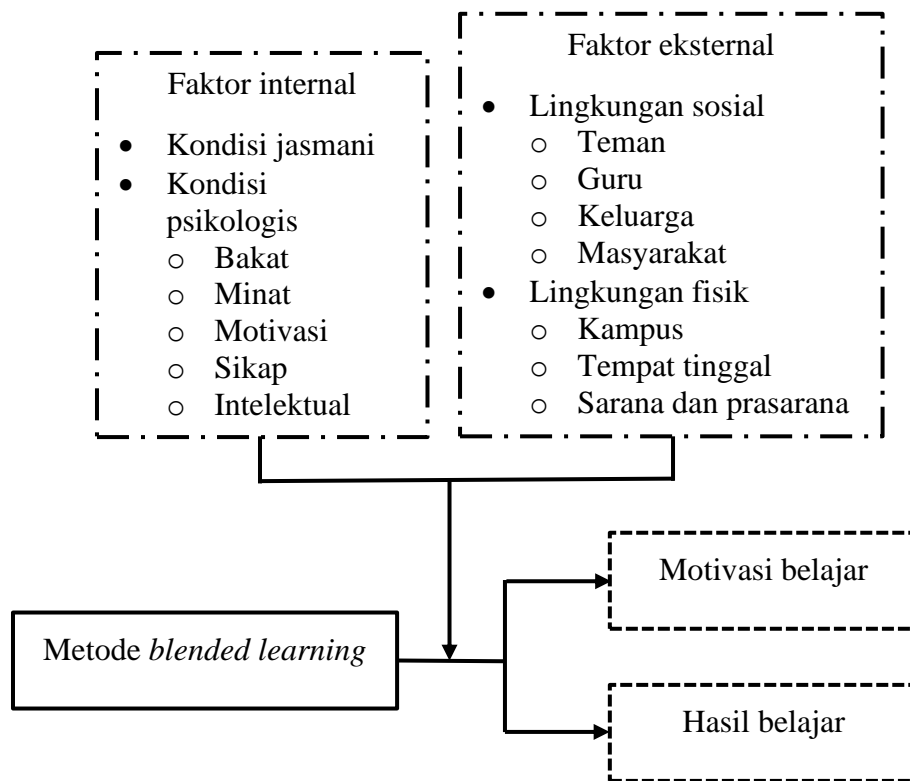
Faktor internal

- Kondisi jasmani
- Kondisi psikologis
  - Bakat
  - Minat
  - Motivasi
  - Sikap
  - Intelektual

Faktor eksternal

- Lingkungan sosial
  - Teman
  - Guru
  - Keluarga
  - Masyarakat
- Lingkungan fisik
  - Kampus
  - Tempat tinggal
  - Sarana dan prasarana

Metode *blended learning*

Motivasi belajar

Hasil belajar